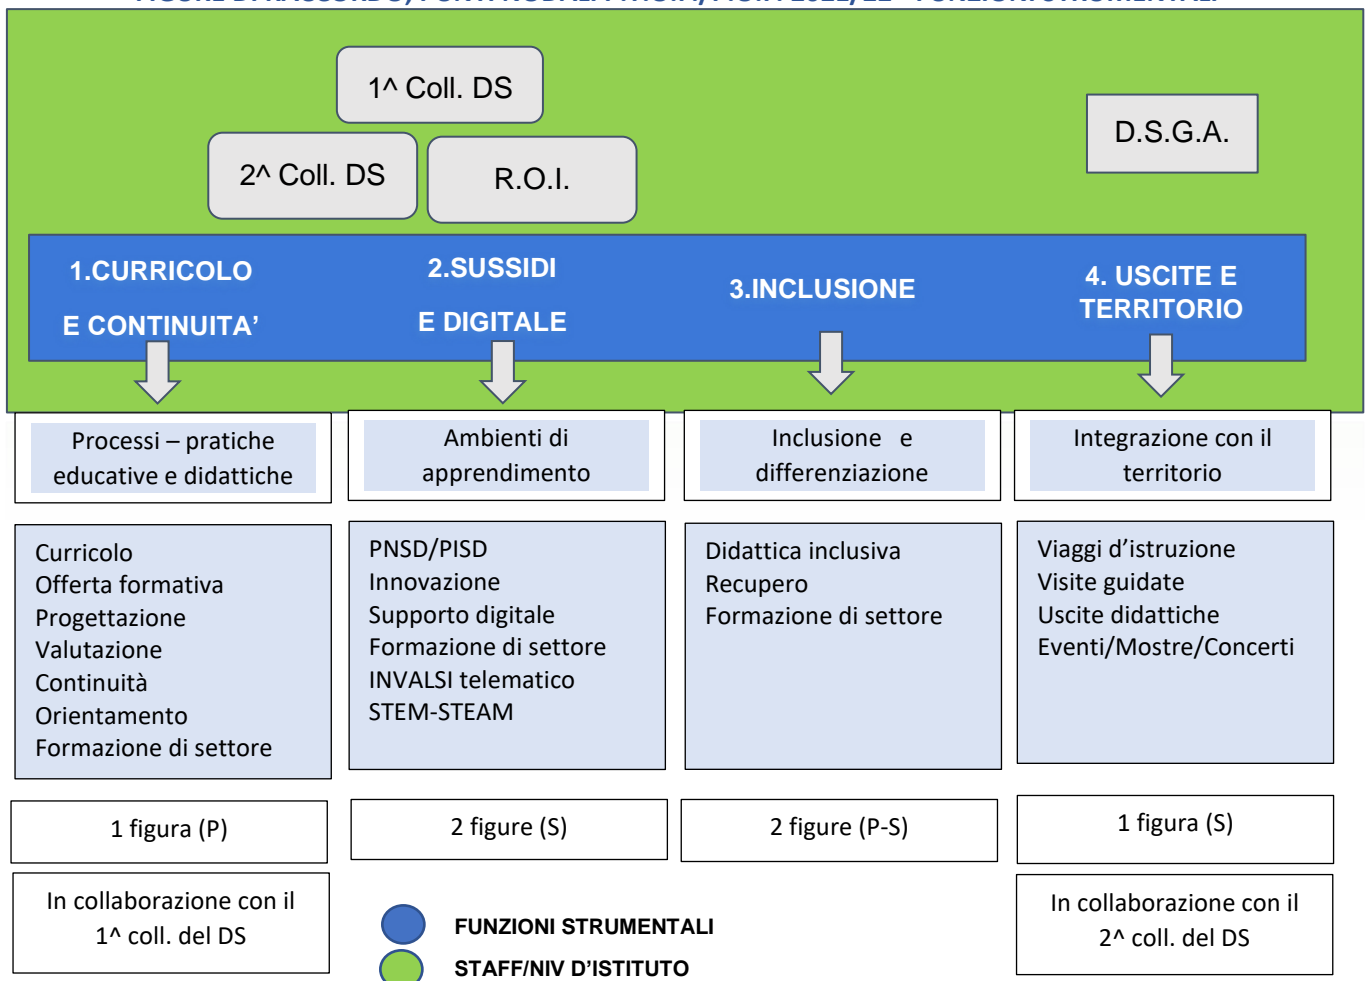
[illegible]

1^ Coll. DS

2^ Coll. DS

R.O.I.

D.S.G.A.

1.CURRICOLO E CONTINUITA’

2.SUSSIDI E DIGITALE

3.INCLUSIONE

4. USCITE E TERRITORIO

Processi – pratiche educative e didattiche

Ambienti di apprendimento

Inclusione e differenziazione

Integrazione con il territorio

Curricolo
Offerta formativa
Progettazione
Valutazione
Continuità
Orientamento
Formazione di settore

PNSD/PISD
Innovazione
Supporto digitale
Formazione di settore
INVALSI telematico
STEM-STEAM

Didattica inclusiva
Recupero
Formazione di settore

Viaggi d’istruzione
Visite guidate
Uscite didattiche
Eventi/Mostre/Concerti

1 figura (P)

2 figure (S)

2 figure (P-S)

1 figura (S)

In collaborazione con il 1^ coll. del DS

FUNZIONI STRUMENTALI

STAFF/NIV D’ISTITUTO

In collaborazione con il 2^ coll. del DS